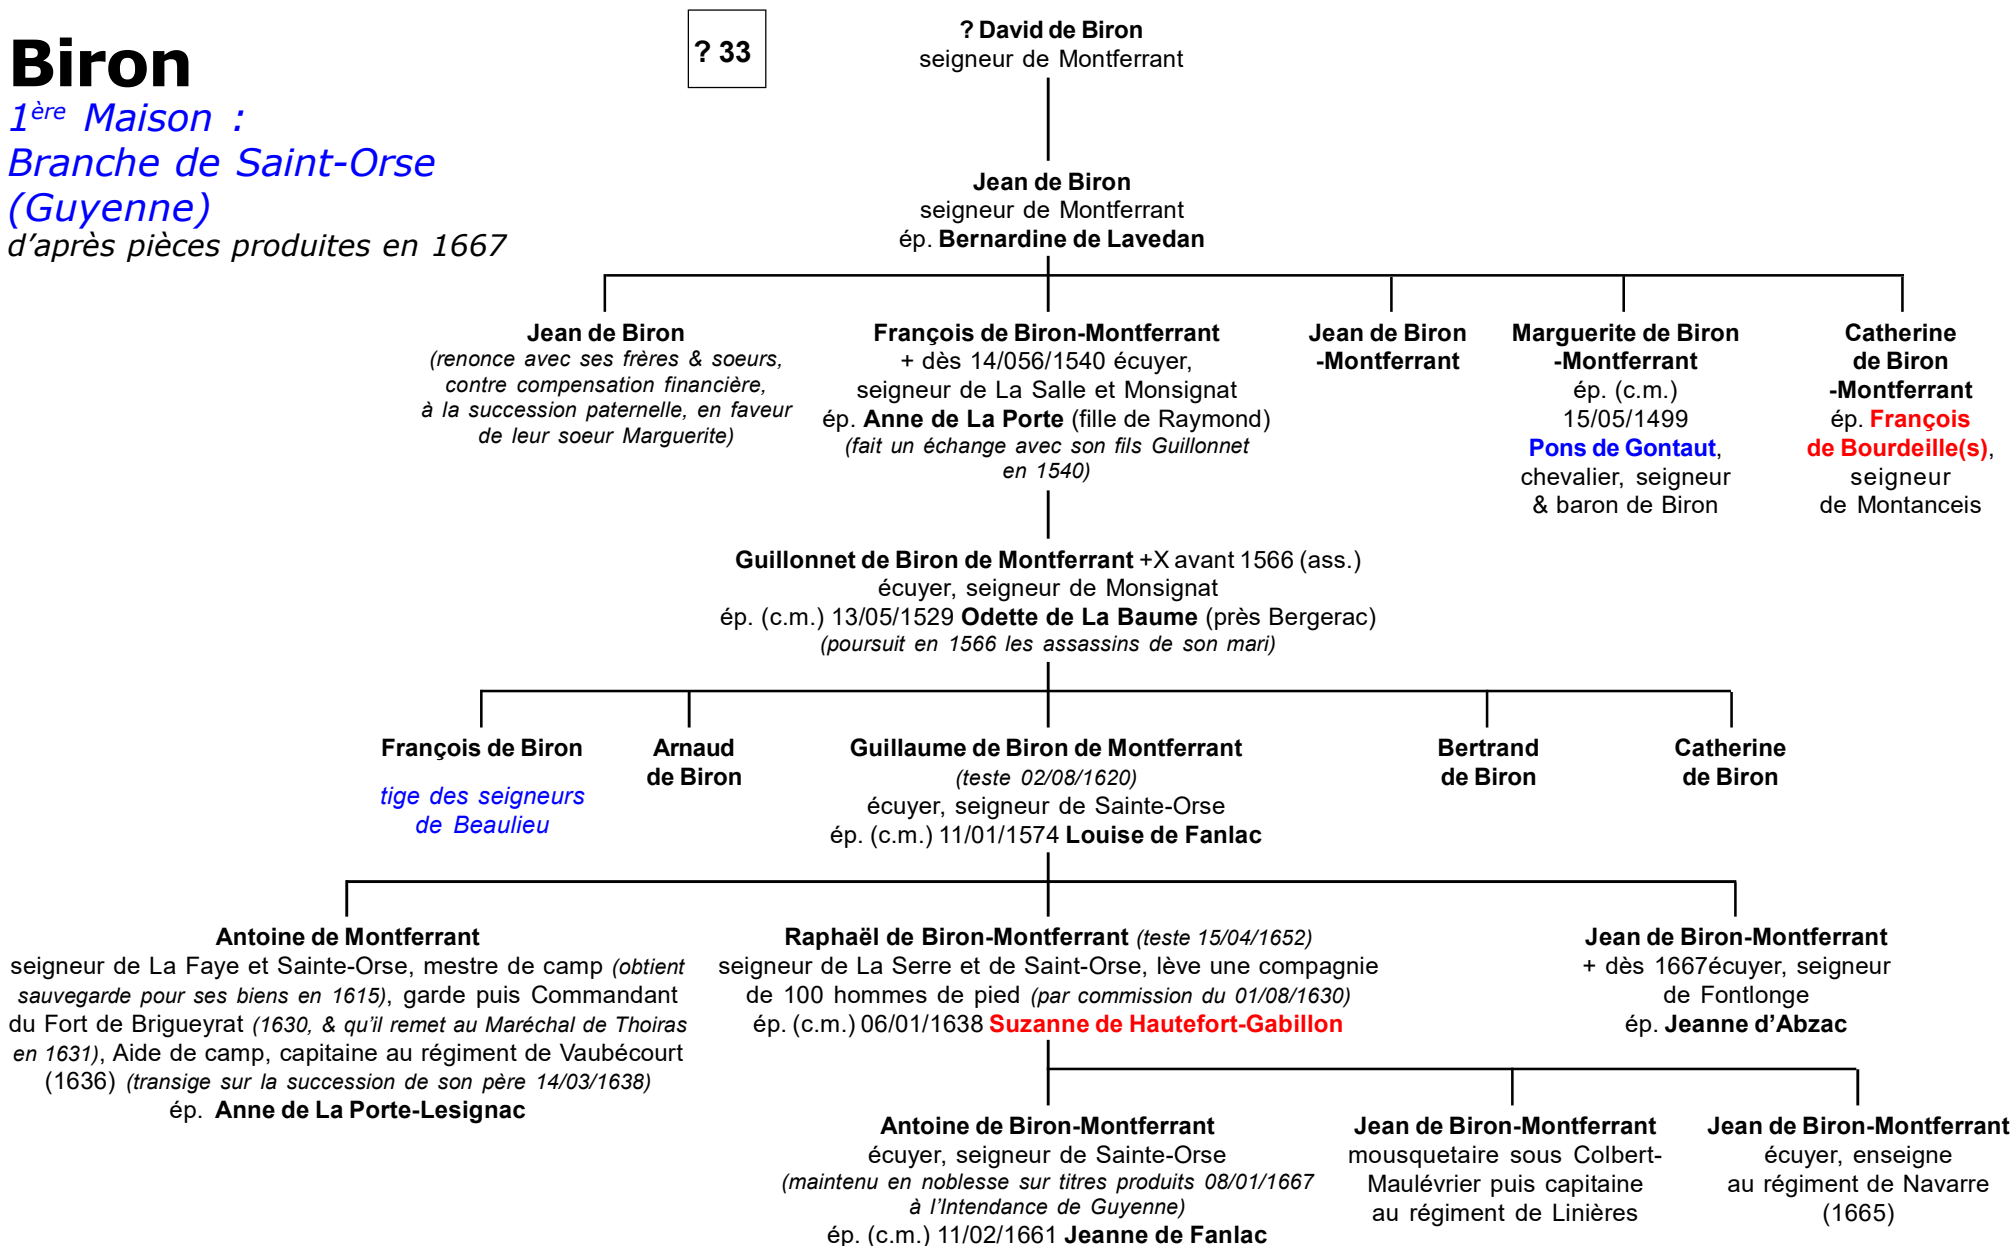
Biron
$1^{ère}$ Maison :
Branche de Saint-Orse (Guyenne)
d'après pièces produites en 1667

? 33

? David de Biron
seigneur de Montferrant

Jean de Biron
seigneur de Montferrant
ép. Bernardine de Lavedan

Jean de Biron
(renonce avec ses frères & soeurs, contre compensation financière, à la succession paternelle, en faveur de leur soeur Marguerite)

François de Biron-Montferrant
+ dès 14/056/1540 écuyer, seigneur de La Salle et Monsignat
ép. Anne de La Porte (fille de Raymond)
(fait un échange avec son fils Guillonnet en 1540)

Jean de Biron -Montferrant

Marguerite de Biron -Montferrant
ép. (c.m.) 15/05/1499
Pons de Gontaut, chevalier, seigneur & baron de Biron

Catherine de Biron -Montferrant
ép. François de Bourdeille(s), seigneur de Montanceis

Guillonnet de Biron de Montferrant +X avant 1566 (ass.)
écuyer, seigneur de Monsignat
ép. (c.m.) 13/05/1529 Odette de La Baume (près Bergerac)
(poursuit en 1566 les assassins de son mari)

François de Biron
tige des seigneurs de Beaulieu

Arnaud de Biron

Guillaume de Biron de Montferrant
(teste 02/08/1620)
écuyer, seigneur de Sainte-Orse
ép. (c.m.) 11/01/1574 Louise de Fanlac

Bertrand de Biron

Catherine de Biron

Antoine de Montferrant
seigneur de La Faye et Sainte-Orse, mestre de camp (obtient sauvegarde pour ses biens en 1615), garde puis Commandant du Fort de Brigueyrat (1630, & qu'il remet au Maréchal de Thoiras en 1631), Aide de camp, capitaine au régiment de Vaubécourt (1636) (transige sur la succession de son père 14/03/1638)
ép. Anne de La Porte-Lesignac

Raphaël de Biron-Montferrant (teste 15/04/1652)
seigneur de La Serre et de Saint-Orse, lève une compagnie de 100 hommes de pied (par commission du 01/08/1630)
ép. (c.m.) 06/01/1638 Suzanne de Hautefort-Gabillon

Jean de Biron-Montferrant
+ dès 1667écuyer, seigneur de Fontlonge
ép. Jeanne d'Abzac

Antoine de Biron-Montferrant
écuyer, seigneur de Sainte-Orse
(maintenu en noblesse sur titres produits 08/01/1667 à l'Intendance de Guyenne)
ép. (c.m.) 11/02/1661 Jeanne de Fanlac

Jean de Biron-Montferrant
mousquetaire sous Colbert-Maulévrier puis capitaine au régiment de Linières

Jean de Biron-Montferrant
écuyer, enseigne au régiment de Navarre (1665)